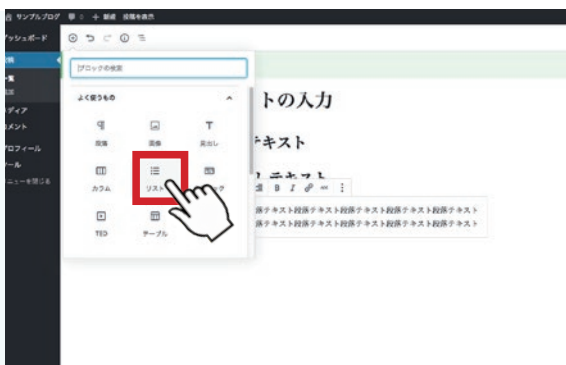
サンプルブログ 0 + 新規 投稿を表示

ッシュボード

投稿
一覧
新規
ディア
メント
プロフィール
ール
ニューを閉じる

ブロックの検索

よく使うもの

段落
画像
見出し
カラム
リスト
ック
TED
テーブル

トの入力

テキスト

テキスト

B I

段落テキスト段落テキスト段落テキスト段落テキスト
段落テキスト段落テキスト段落テキスト段落テキスト